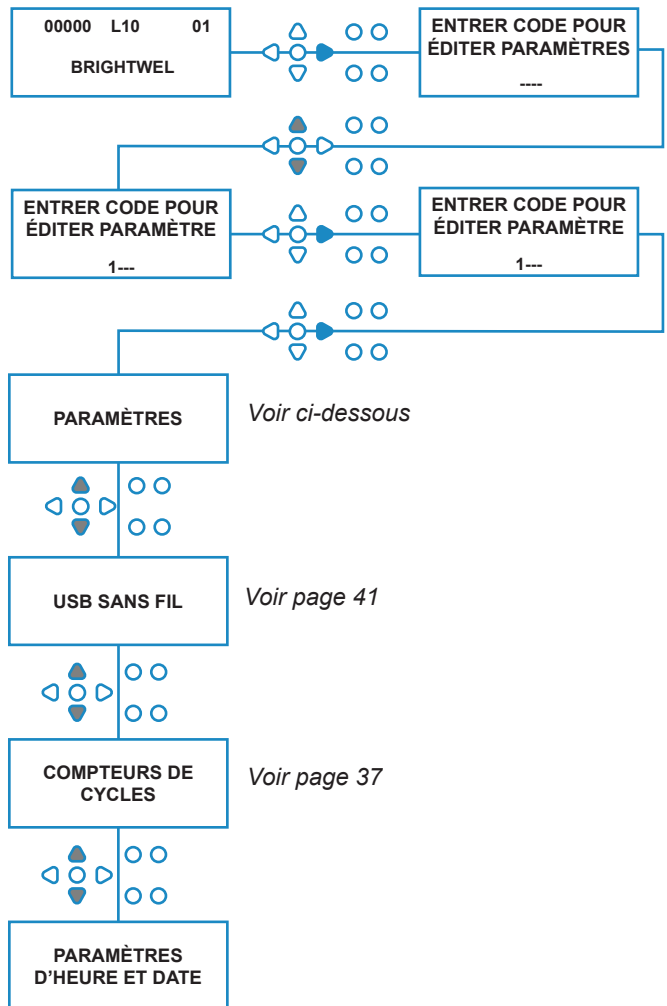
00000 L10 01

BRIGHTWEL

ENTRER CODE POUR ÉDITER PARAMÈTRES

----

ENTRER CODE POUR ÉDITER PARAMÈTRE

1---

ENTRER CODE POUR ÉDITER PARAMÈTRE

1---

PARAMÈTRES

Voir ci-dessous

USB SANS FIL

Voir page 41

COMPTEURS DE CYCLES

Voir page 37

PARAMÈTRES D'HEURE ET DATE